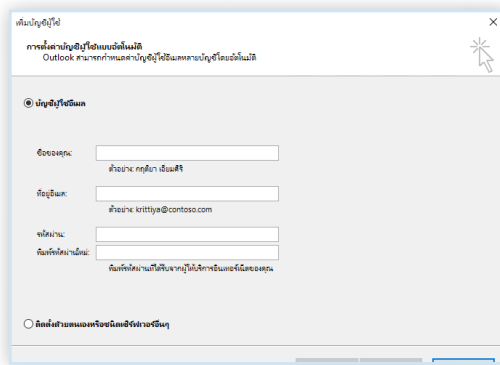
เพิ่มบัญชีผู้ใช้

การตั้งค่าบัญชีผู้ใช้แบบอัตโนมัติ
Outlook สามารถกำหนดค่าบัญชีผู้ใช้อีเมลหลายบัญชีโดยอัตโนมัติ

บัญชีผู้ใช้อีเมล

ชื่อของคุณ:
ตัวอย่าง: กฤติยา เอี่ยมศิริ

ที่อยู่อีเมล:
ตัวอย่าง: krittiya@contoso.com

รหัสผ่าน:
พิมพ์รหัสผ่านใหม่:
พิมพ์รหัสผ่านที่ได้รับจากผู้ให้บริการอินเทอร์เน็ตของคุณ

ตั้งค่าด้วยตนเองหรือชนิดเซิร์ฟเวอร์อื่นๆ